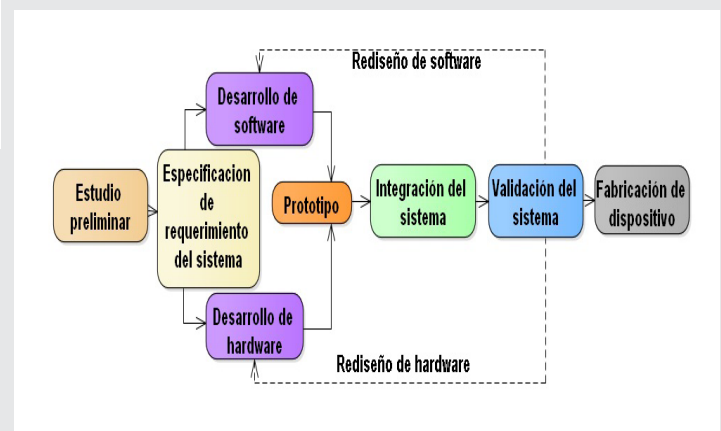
Rediseño de software

Desarrollo de software

Estudio preliminar

Especificacion de requerimiento del sistema

Prototipo

Integración del sistema

Validación del sistema

Fabricación de dispositivo

Desarrollo de hardware

Rediseño de hardware